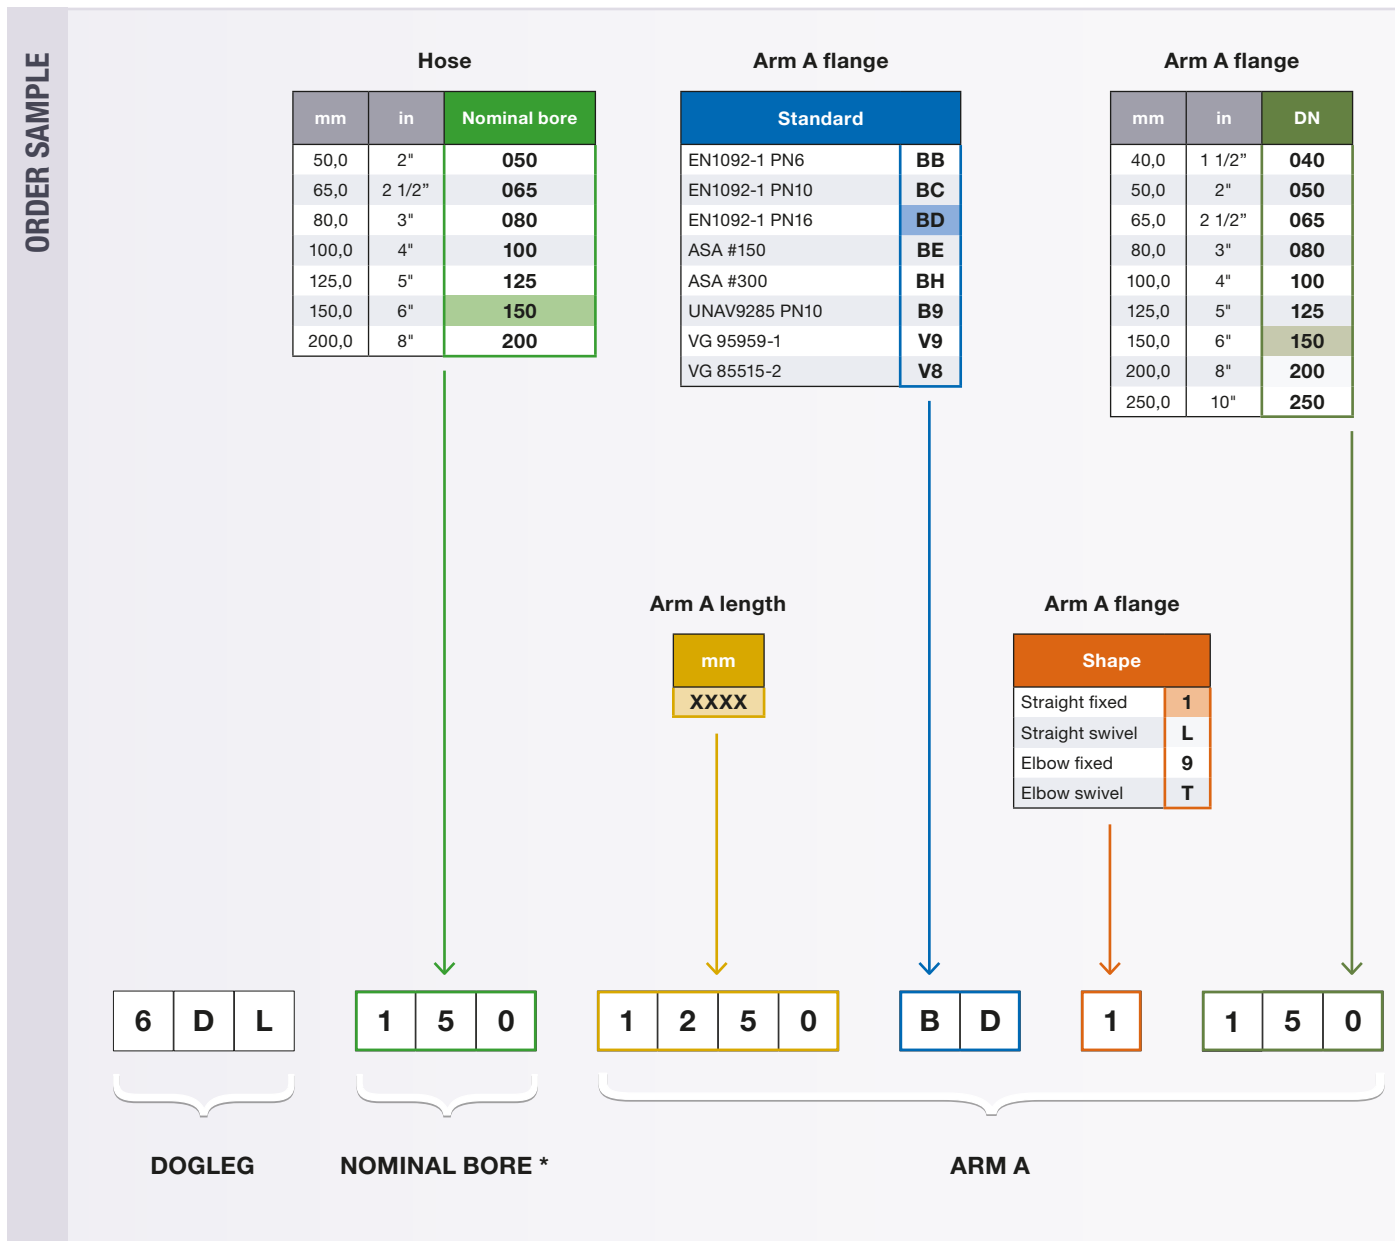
ORDER SAMPLE

Hose

| mm | in | Nominal bore |
|---|---|---|
| 50,0 | 2" | 050 |
| 65,0 | 2 1/2" | 065 |
| 80,0 | 3" | 080 |
| 100,0 | 4" | 100 |
| 125,0 | 5" | 125 |
| 150,0 | 6" | 150 |
| 200,0 | 8" | 200 |

Arm A flange

| Standard | |
|---|---|
| EN1092-1 PN6 | BB |
| EN1092-1 PN10 | BC |
| EN1092-1 PN16 | BD |
| ASA #150 | BE |
| ASA #300 | BH |
| UNAV9285 PN10 | B9 |
| VG 95959-1 | V9 |
| VG 85515-2 | V8 |

Arm A flange

| mm | in | DN |
|---|---|---|
| 40,0 | 1 1/2" | 040 |
| 50,0 | 2" | 050 |
| 65,0 | 2 1/2" | 065 |
| 80,0 | 3" | 080 |
| 100,0 | 4" | 100 |
| 125,0 | 5" | 125 |
| 150,0 | 6" | 150 |
| 200,0 | 8" | 200 |
| 250,0 | 10" | 250 |

Arm A length

| mm |
|---|
| XXXX |

Arm A flange

| Shape | |
|---|---|
| Straight fixed | 1 |
| Straight swivel | L |
| Elbow fixed | 9 |
| Elbow swivel | T |

6 D L 1 5 0 1 2 5 0 B D 1 1 5 0

DOGLEG NOMINAL BORE * ARM A